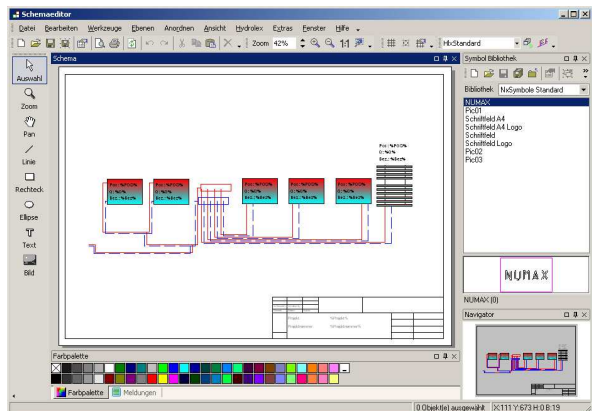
Schemaeditor

Datei Bearbeiten Werkzeuge Ebenen Anordnen Ansicht Hydrolex Extras Fenster Hilfe

Zoom 42%

NxStandard

Schema

Auswahl

Zoom

Pan

Linie

Rechteck

Ellipse

Text

Bild

Symbol Bibliothek

Bibliothek NxSymbole Standard

NUMAX
Pic01
Schriftfeld A4
Schriftfeld A4 Logo
Schriftfeld
Schriftfeld Logo
Pic02
Pic03

NUMAX

NUMAX (0)

Navigator

Farbpalette

Farbpalette Meldungen

0 Objekt(e) ausgewählt X:111 Y:673 H:0 B:19